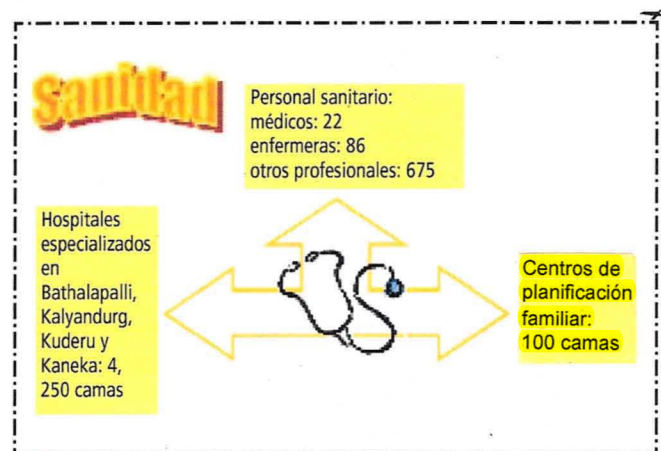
Sanidad

Personal sanitario:
médicos: 22
enfermeras: 86
otros profesionales: 675

Hospitales especializados en Bathalapalli, Kalyandurg, Kuderu y Kaneka: 4, 250 camas

Centros de planificación familiar: 100 camas